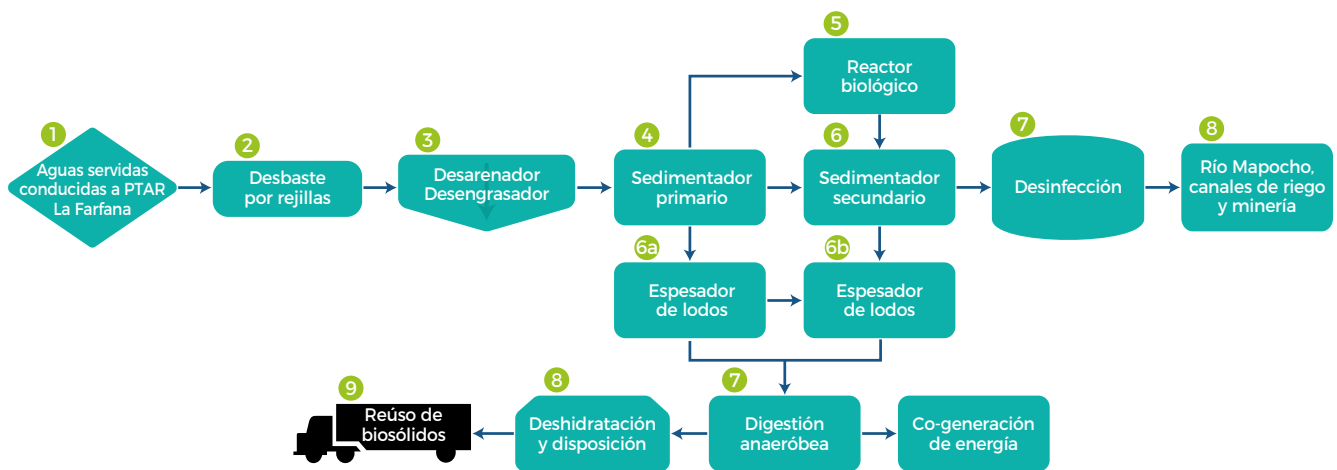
1
Aguas servidas conducidas a PTAR La Farfana

2
Desbaste por rejillas

3
Desarenador Desengrasador

4
Sedimentador primario

5
Reactor biológico

6
Sedimentador secundario

7
Desinfección

8
Río Mapocho, canales de riego y minería

6a
Espesador de lodos

6b
Espesador de lodos

7
Digestión anaeróbea

Co-generación de energía

8
Deshidratación y disposición

9
Reúso de biosólidos